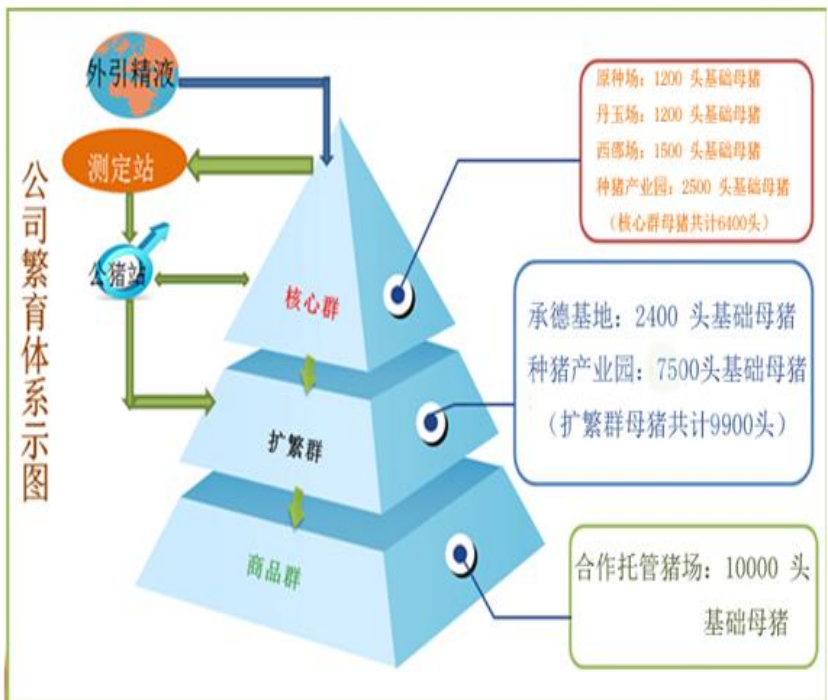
外引精液

测定站

公猪站

公司繁育体系示图

核心群

扩繁群

商品群

原种场：1200 头基础母猪
丹玉场：1200 头基础母猪
西郎场：1500 头基础母猪
种猪产业园：2500 头基础母猪
（核心群母猪共计6400头）

承德基地：2400 头基础母猪
种猪产业园：7500头基础母猪
（扩繁群母猪共计9900头）

合作托管猪场：10000 头基础母猪